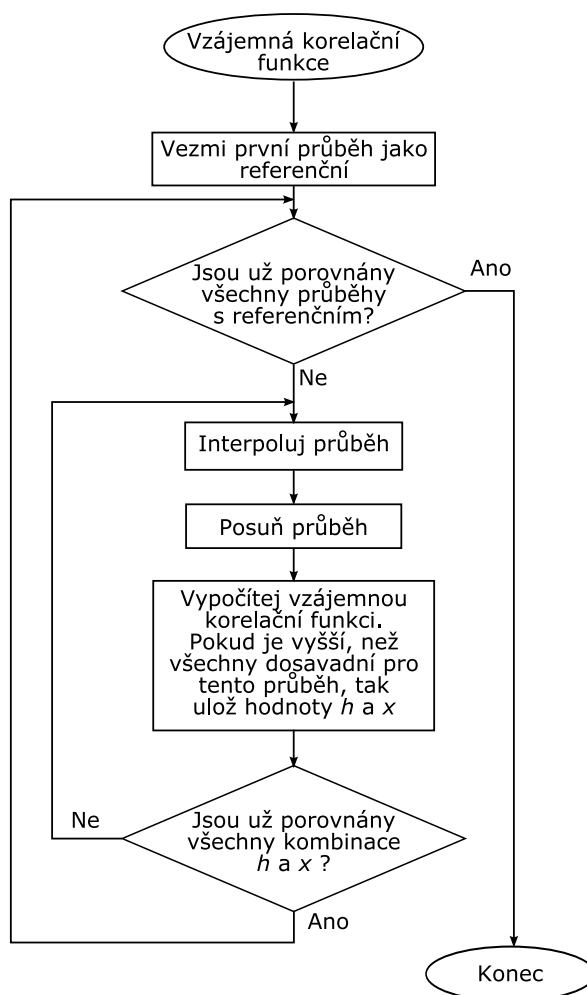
Vzájemná korelační funkce

Vezmi první průběh jako referenční

Jsou už porovnány všechny průběhy s referenčním?

Ano

Ne

Interpoluj průběh

Posuň průběh

Vypočítej vzájemnou korelační funkci. Pokud je vyšší, než všechny dosavadní pro tento průběh, tak ulož hodnoty $h$ a $x$

Ne

Jsou už porovnány všechny kombinace $h$ a $x$ ?

Ano

Konec